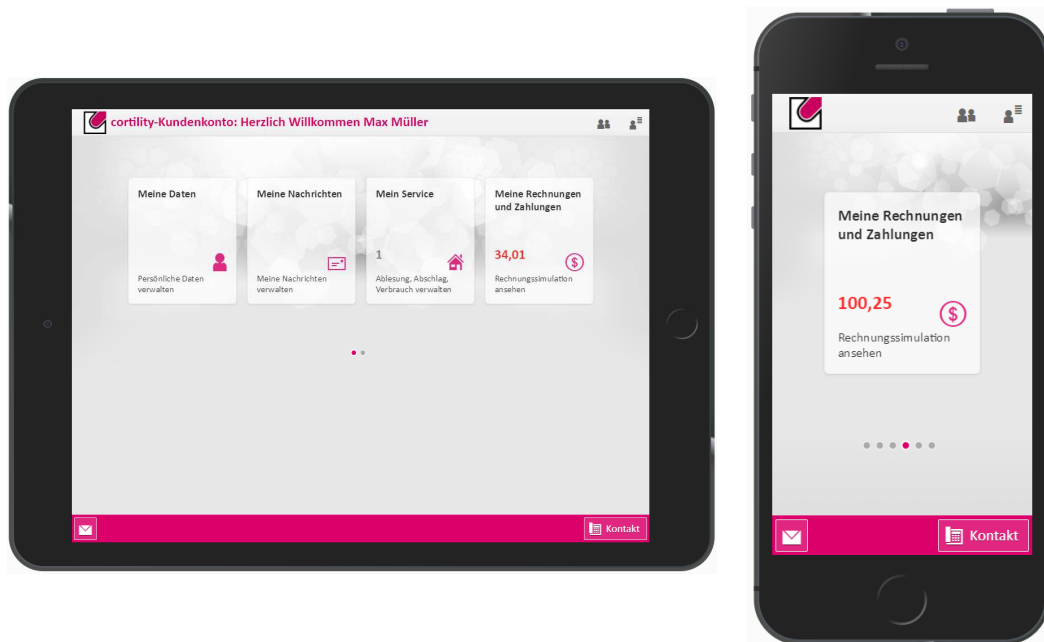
cortility-Kundenkonto: Herzlich Willkommen Max Müller

Meine Daten

Persönliche Daten verwalten

Meine Nachrichten

Meine Nachrichten verwalten

Mein Service

1

Ablesung, Abschlag, Verbrauch verwalten

Meine Rechnungen und Zahlungen

34,01

Rechnungssimulation ansehen

Kontakt

Meine Rechnungen und Zahlungen

100,25

Rechnungssimulation ansehen

Kontakt